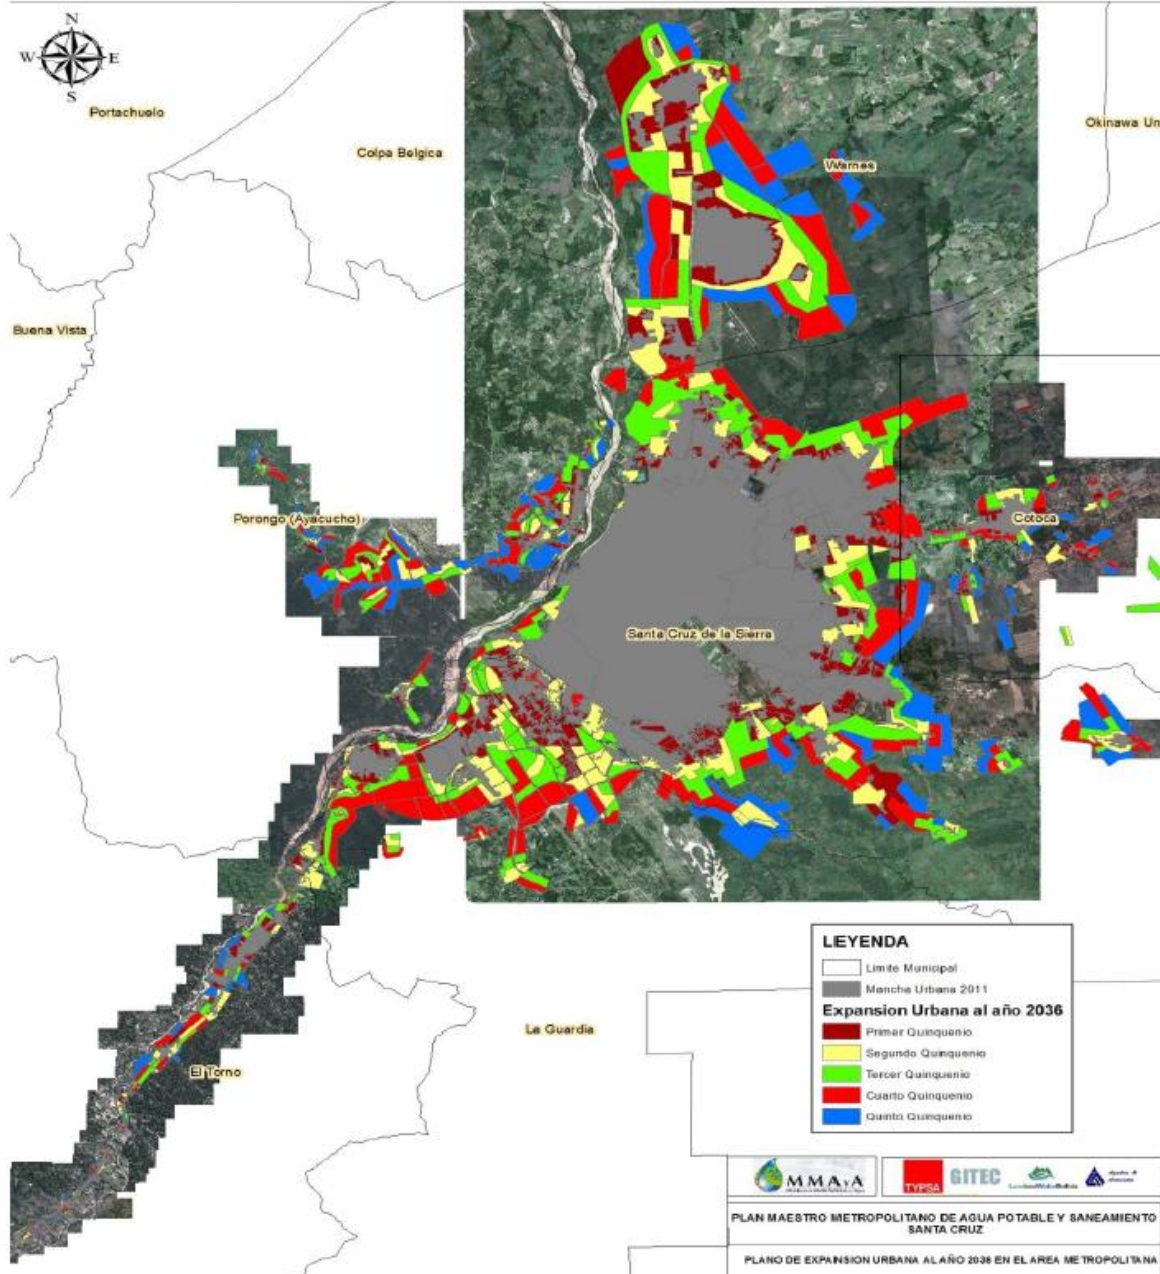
N
W
E
S

Portachuelo

Colpa Belgica

Okinawa Un

Warnes

Buena Vista

Porongo (Ayacucho)

Cotoca

Santa Cruz de la Sierra

La Guardia

El Torno

LEYENDA
Limite Municipal
Mancha Urbana 2011
Expansion Urbana al año 2036
Primer Quinquenio
Segundo Quinquenio
Tercer Quinquenio
Cuarto Quinquenio
Quinto Quinquenio

MMAyA
TYPSA
GITEC

PLAN MAESTRO METROPOLITANO DE AGUA POTABLE Y SANEAMIENTO SANTA CRUZ

PLANO DE EXPANSION URBANA AL AÑO 2036 EN EL AREA METROPOLITANA